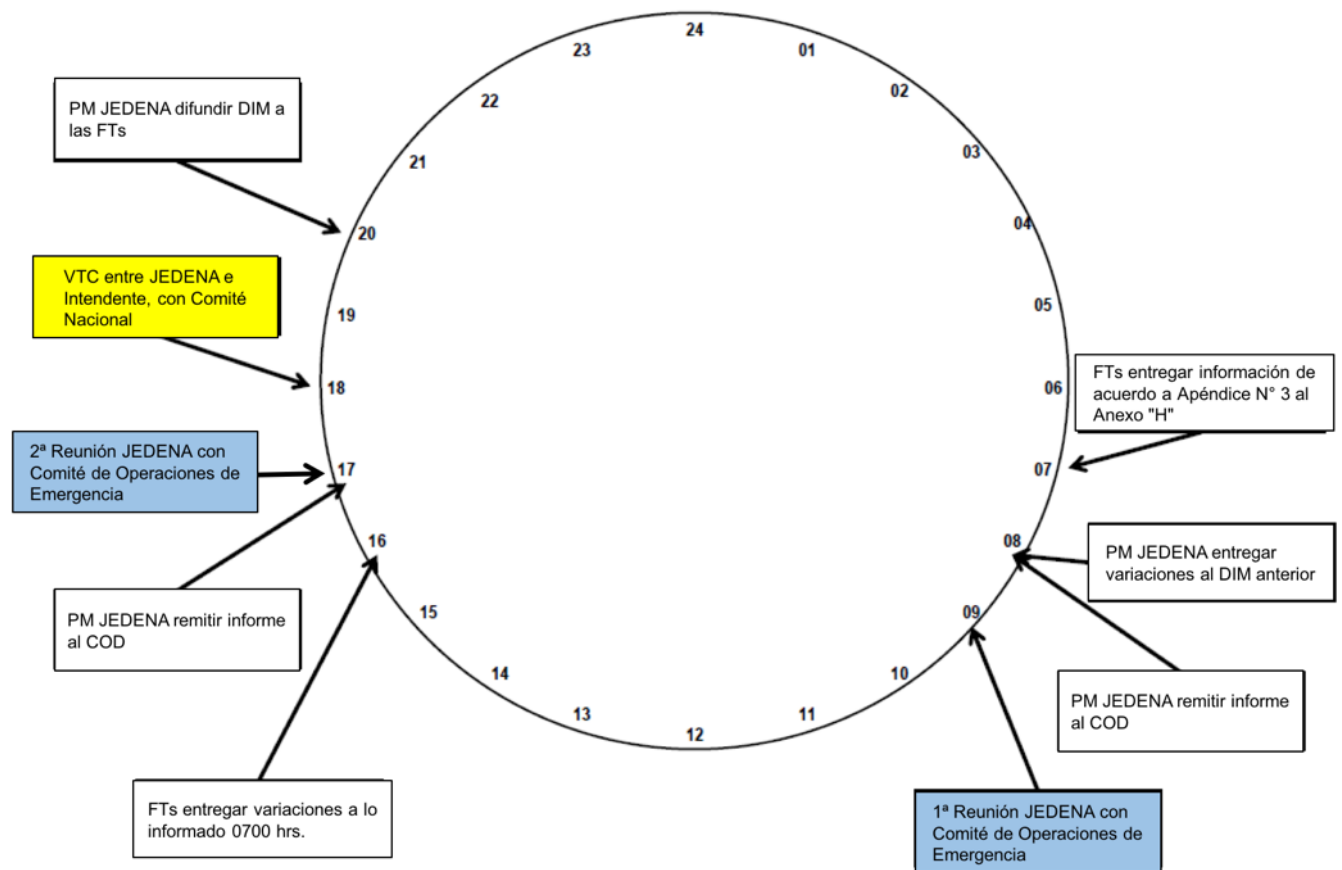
24
01
02
03
04
05
06
07
08
09
10
11
12
13
14
15
16
17
18
19
20
21
22
23

PM JEDENA difundir DIM a las FTs

VTC entre JEDENA e Intendente, con Comité Nacional

2ª Reunión JEDENA con Comité de Operaciones de Emergencia

PM JEDENA remitir informe al COD

FTs entregar variaciones a lo informado 0700 hrs.

FTs entregar información de acuerdo a Apéndice N° 3 al Anexo "H"

PM JEDENA entregar variaciones al DIM anterior

PM JEDENA remitir informe al COD

1ª Reunión JEDENA con Comité de Operaciones de Emergencia